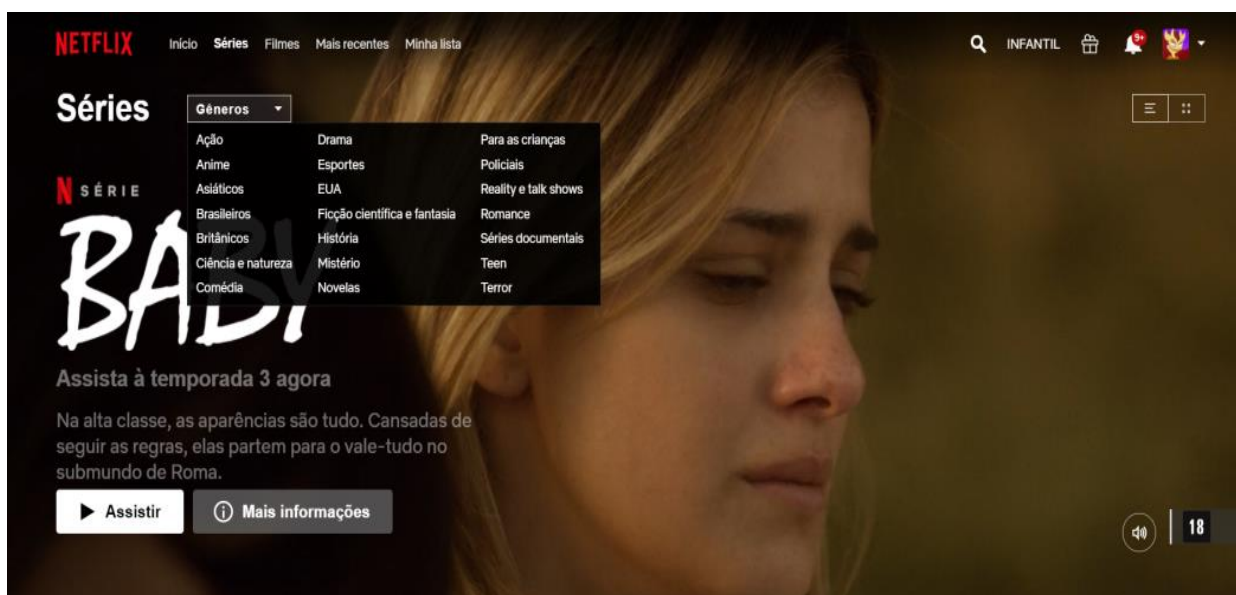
NETFLIX Início Séries Filmes Mais recentes Minha lista

INFANTIL 9+

Séries Gêneros

| | | |
|---|---|---|
| Ação | Drama | Para as crianças |
| Anime | Esportes | Policiais |
| Asiáticos | EUA | Reality e talk shows |
| Brasileiros | Ficção científica e fantasia | Romance |
| Britânicos | História | Séries documentais |
| Ciência e natureza | Mistério | Teen |
| Comédia | Novelas | Terror |

N SÉRIE

BABY

Assista à temporada 3 agora

Na alta classe, as aparências são tudo. Cansadas de seguir as regras, elas partem para o vale-tudo no submundo de Roma.

Assistir Mais informações

18